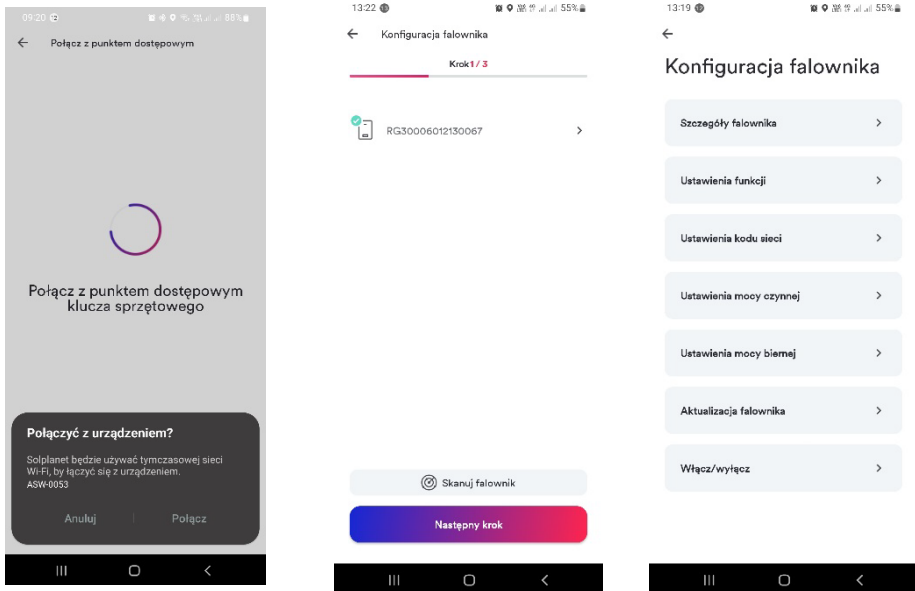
09:20 56%

←  Połącz z punktem dostępowym

Połącz z punktem dostępowym klucza sprzętowego

Połączyć z urządzeniem?

Solplanet będzie używać tymczasowej sieci Wi-Fi, by łączyć się z urządzeniem.
ASW-0053

Anuluj  Połącz

13:22 55%

←  Konfiguracja falownika

Krok 1 / 3

RG30006012130067 >

Skanuj falownik

Następny krok

13:19 55%

←

Konfiguracja falownika

Szczegóły falownika >

Ustawienia funkcji >

Ustawienia kodu sieci >

Ustawienia mocy czynnej >

Ustawienia mocy biernej >

Aktualizacja falownika >

Włącz/wyłącz >